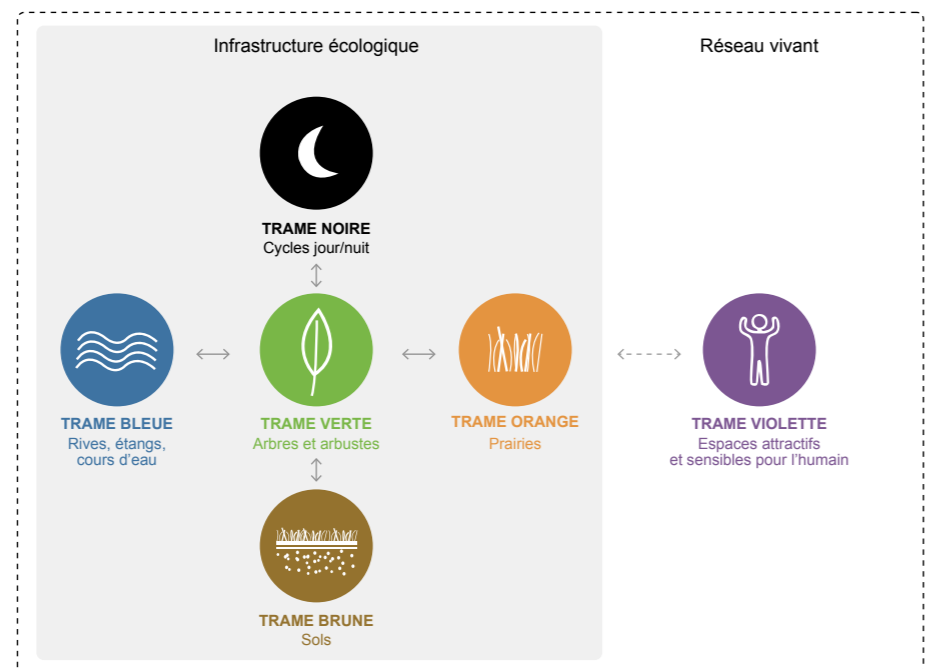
Infrastructure écologique

Réseau vivant

TRAME NOIRE
Cycles jour/nuit

TRAME BLEUE
Rives, étangs, cours d'eau

TRAME VERTE
Arbres et arbustes

TRAME ORANGE
Prairies

TRAME VIOLETTE
Espaces attractifs et sensibles pour l'humain

TRAME BRUNE
Sols